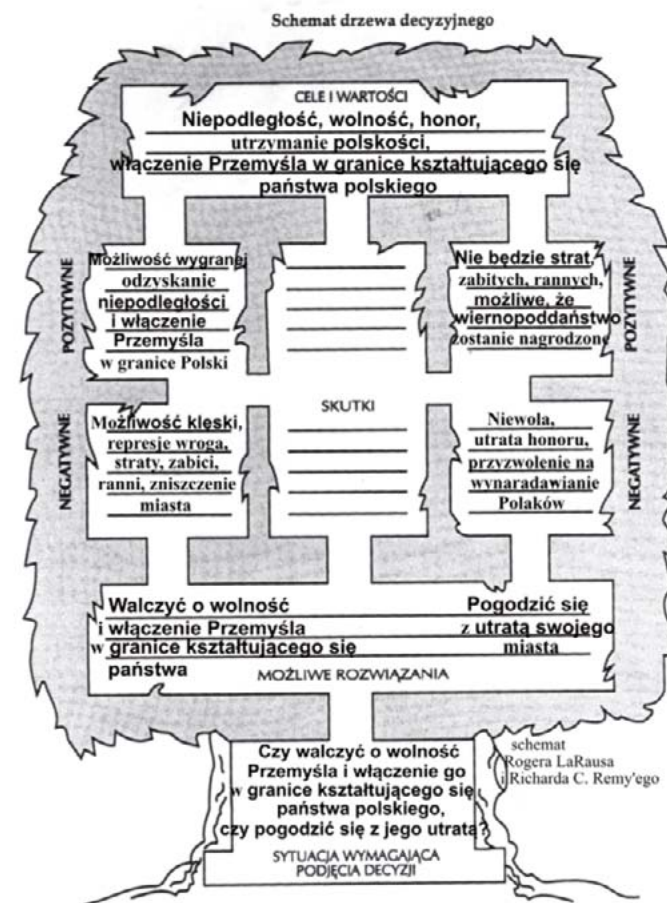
Schemat drzewa decyzyjnego

CELE I WARTOŚCI

Niepodległość, wolność, honor, utrzymanie polskości, włączenie Przemyśla w granice kształtującego się państwa polskiego

POZYTYWNE

Możliwość wygranej odzyskanie niepodległości i włączenie Przemyśla w granice Polski

Nie będzie strat, zabitych, rannych, możliwe, że wiernopoddaństwo zostanie nagrodzone

POZYTYWNE

NEGATYWNE

Możliwość klęski, represje wroga, straty, zabici, ranni, zniszczenie miasta

SKUTKI

Niewola, utrata honoru, przyzwolenie na wynaradawianie Polaków

NEGATYWNE

Walczyć o wolność i włączenie Przemyśla w granice kształtującego się państwa

Pogodzić się z utratą swojego miasta

MOŻLIWE ROZWIĄZANIA

Czy walczyć o wolność Przemyśla i włączenie go w granice kształtującego się państwa polskiego, czy pogodzić się z jego utratą?

schemat Rogera LaRausa i Richarda C. Remy'ego

SYTUACJA WYMAGAJĄCA PODJĘCIA DECYZJI